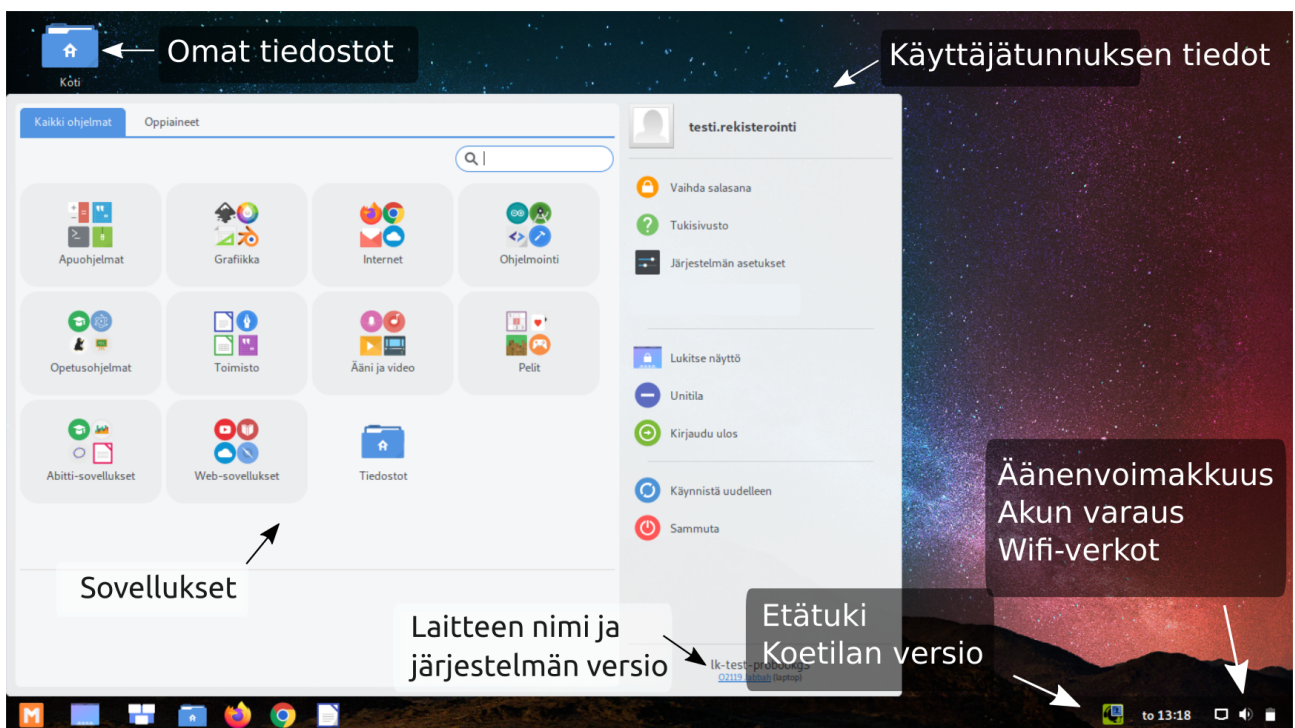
Koti

Omat tiedostot

Käyttäjätunnuksen tiedot

Kaikki ohjelmat

Oppiaineet

Apuohjelmat

Grafiikka

Internet

Ohjelmointi

Opetusohjelmat

Toimisto

Ääni ja video

Pelit

Abitti-sovellukset

Web-sovellukset

Tiedostot

Sovellukset

testi.rekisterointi

Vaihda salasana

Tukisivusto

Järjestelmän asetukset

Lukitse näyttö

Unitila

Kirjaudu ulos

Käynnistä uudelleen

Sammuta

Äänenvoimakkuus
Akun varaus
Wifi-verkot

Etätuki
Koetilan versio

Laitteen nimi ja järjestelmän versio

lk-test-probook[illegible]
O2119 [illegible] (laptop)

to 13:18